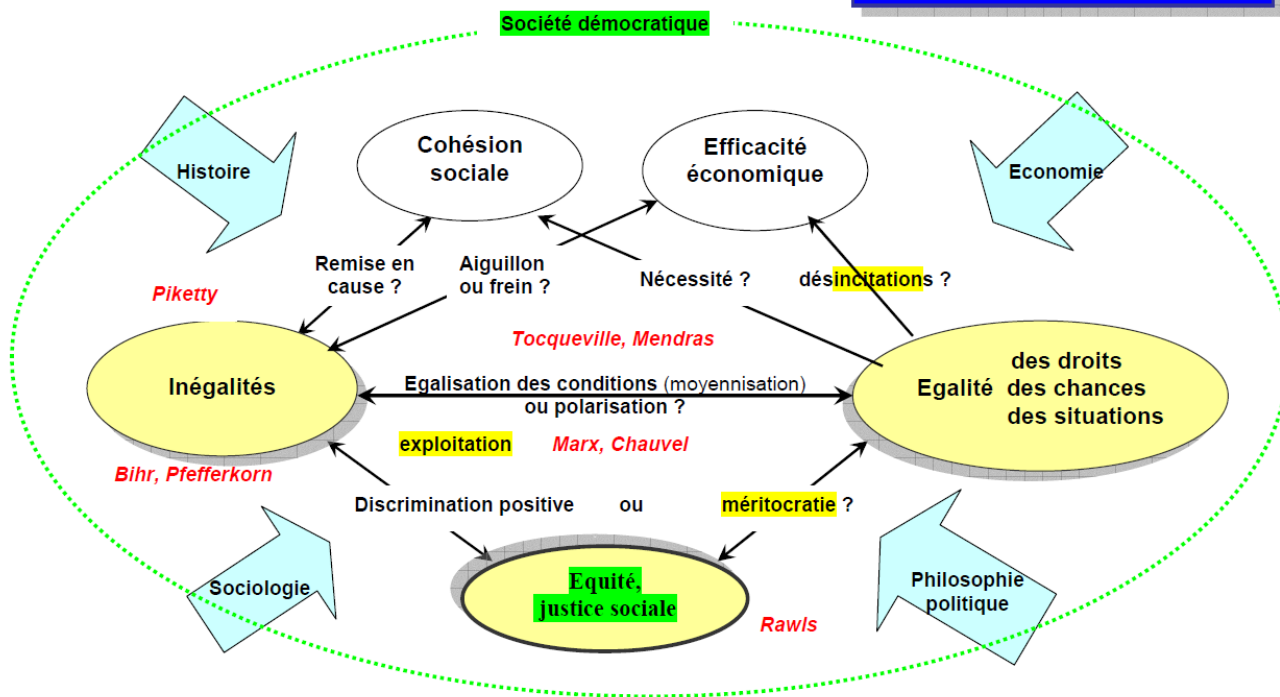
Société démocratique

Histoire

Cohésion sociale

Efficacité économique

Economie

Remise en cause ?

Aiguillon ou frein ?

Nécessité ?

désincitations ?

Piketty

Tocqueville, Mendras

Inégalités

Egalisation des conditions (moyennisation) ou polarisation ?

Egalité des droits des chances des situations

exploitation

Marx, Chauvel

Bihr, Pfefferkorn

Discrimination positive ou méritocratie ?

Sociologie

Equité, justice sociale

Rawls

Philosophie politique